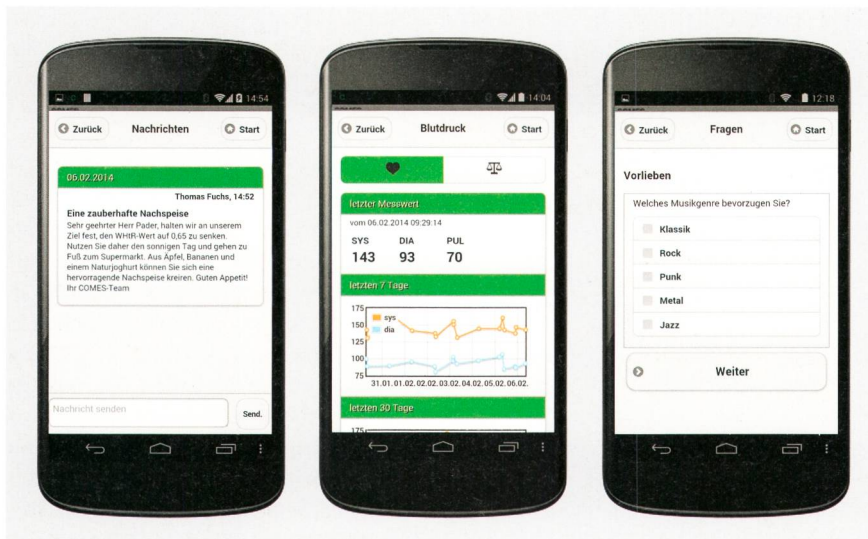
14:54

Zurück Nachrichten Start

06.02.2014

Thomas Fuchs, 14:52

Eine zauberhafte Nachspeise

Sehr geehrter Herr Pader, halten wir an unserem Ziel fest, den WHtR-Wert auf 0,65 zu senken. Nutzen Sie daher den sonnigen Tag und gehen zu Fuß zum Supermarkt. Aus Äpfel, Bananen und einem Naturjoghurt können Sie sich eine hervorragende Nachspeise kreiren. Guten Appetit! Ihr COMES-Team

Nachricht senden

Send.

14:04

Zurück Blutdruck Start

letzter Messwert

vom 06.02.2014 09:29:14

| SYS | DIA | PUL |
|---|---|---|
| 143 | 93 | 70 |

letzten 7 Tage

175
150
125
100
75

sys
dia

31.01. 01.02. 02.02. 03.02. 04.02. 05.02. 06.02.

letzten 30 Tage

175

12:18

Zurück Fragen Start

Vorlieben

Welches Musikgenre bevorzugen Sie?

Klassik

Rock

Punk

Metal

Jazz

Weiter